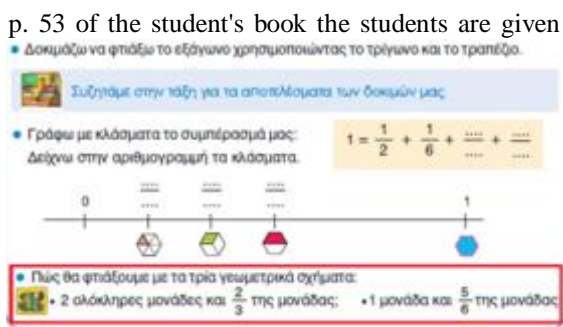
p. 53 of the student's book the students are given

• Δοκιμάζω να φτιάξω το εξάγωνο χρησιμοποιώντας το τρίγωνο και το τραπέζιο.

Συζητάμε στην τάξη για τα αποτελέσματα των δοκιμών μας.

• Γράφω με κλάσματα το συμπέρασμά μας: Δείχνω στην αριθμογραμμή τα κλάσματα.

$1 = \frac{1}{2} + \frac{1}{6} + \frac{....}{....} + \frac{....}{....}$

0 $\frac{....}{....}$ $\frac{....}{....}$ $\frac{....}{....}$ 1

• Πώς θα φτιάξουμε με τα τρία γεωμετρικά σχήματα:

• 2 ολόκληρες μονάδες και $\frac{2}{3}$ της μονάδας; • 1 μονάδα και $\frac{5}{6}$ της μονάδας